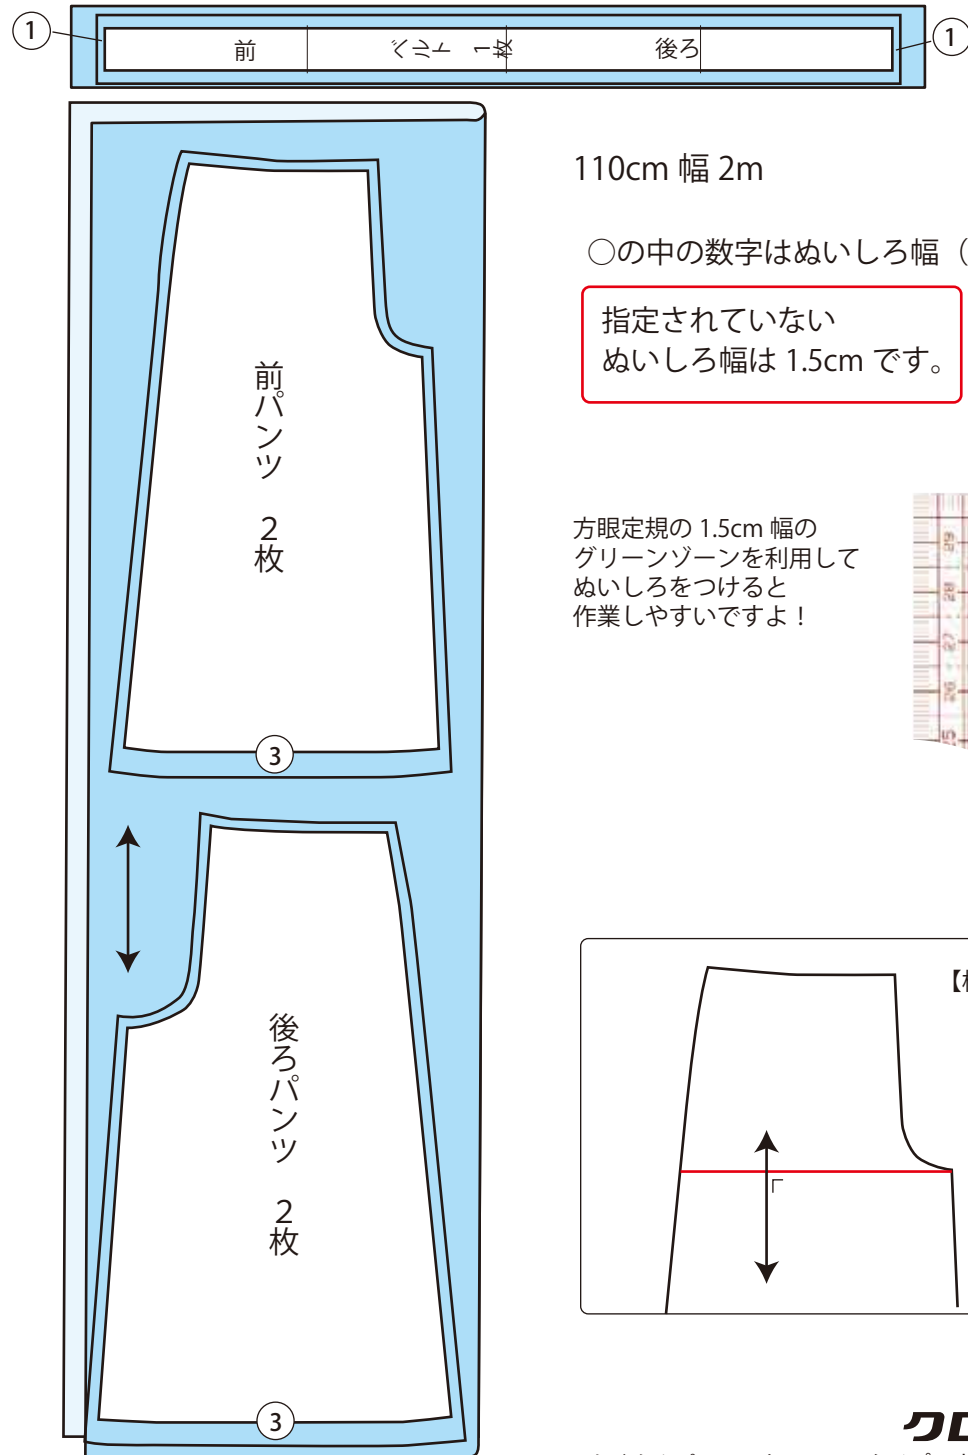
①
前
ベルト 1枚
後ろ
①

110cm 幅 2m

○の中の数字はぬいしろ幅（

指定されていない
ぬいしろ幅は 1.5cm です。

前パンツ 2枚

③

方眼定規の 1.5cm 幅の
グリーンゾーンを利用して
ぬいしろをつけると
作業しやすいですよ！

後ろパンツ 2枚

③

【

クロ